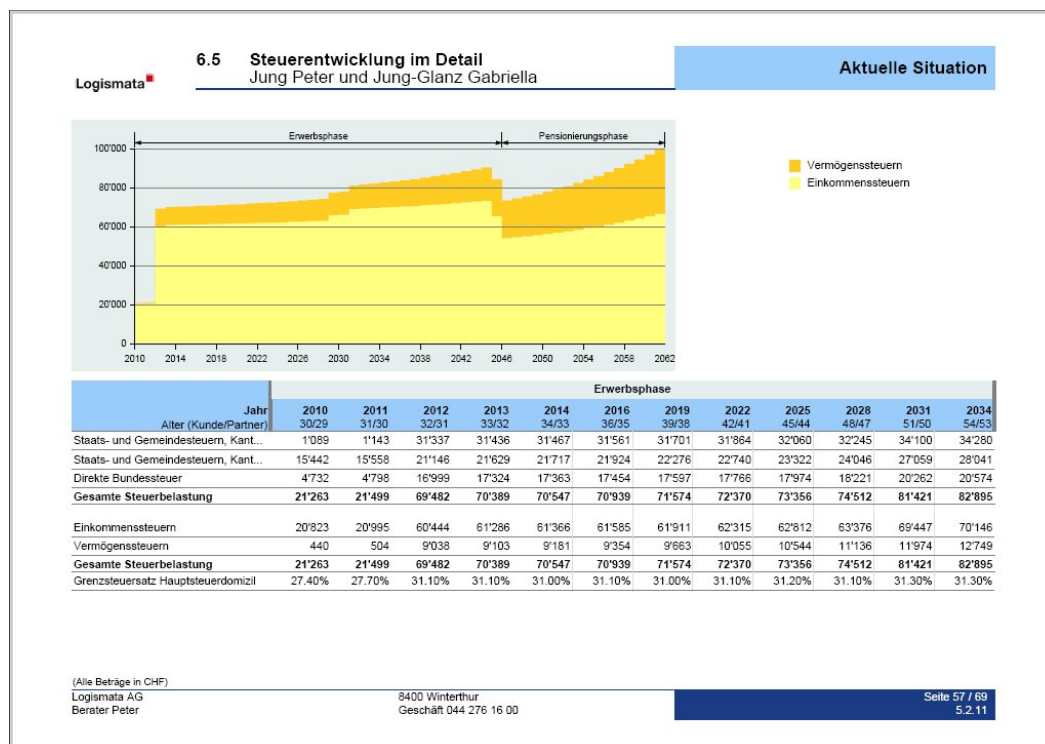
Logismata

6.5 Steuerentwicklung im Detail
Jung Peter und Jung-Glanz Gabriella

Aktuelle Situation

Erwerbsphase
Pensionierungsphase

100'000
80'000
60'000
40'000
20'000
0

2010 2014 2018 2022 2026 2030 2034 2038 2042 2046 2050 2054 2058 2062

Vermögenssteuern
Einkommenssteuern

| | Erwerbsphase | | | | | | | | | | | |
|---|---|---|---|---|---|---|---|---|---|---|---|---|
| Jahr<br>Alter (Kunde/Partner) | 2010<br>30/29 | 2011<br>31/30 | 2012<br>32/31 | 2013<br>33/32 | 2014<br>34/33 | 2016<br>36/35 | 2019<br>39/38 | 2022<br>42/41 | 2025<br>45/44 | 2028<br>48/47 | 2031<br>51/50 | 2034<br>54/53 |
| Staats- und Gemeindesteuern, Kant... | 1'089 | 1'143 | 31'337 | 31'436 | 31'467 | 31'561 | 31'701 | 31'864 | 32'060 | 32'245 | 34'100 | 34'280 |
| Staats- und Gemeindesteuern, Kant... | 15'442 | 15'558 | 21'146 | 21'629 | 21'717 | 21'924 | 22'276 | 22'740 | 23'322 | 24'046 | 27'059 | 28'041 |
| Direkte Bundessteuer | 4'732 | 4'798 | 16'999 | 17'324 | 17'363 | 17'454 | 17'597 | 17'766 | 17'974 | 18'221 | 20'262 | 20'574 |
| **Gesamte Steuerbelastung** | **21'263** | **21'499** | **69'482** | **70'389** | **70'547** | **70'939** | **71'574** | **72'370** | **73'356** | **74'512** | **81'421** | **82'895** |
| Einkommenssteuern | 20'823 | 20'995 | 60'444 | 61'286 | 61'366 | 61'585 | 61'911 | 62'315 | 62'812 | 63'376 | 69'447 | 70'146 |
| Vermögenssteuern | 440 | 504 | 9'038 | 9'103 | 9'181 | 9'354 | 9'663 | 10'055 | 10'544 | 11'136 | 11'974 | 12'749 |
| **Gesamte Steuerbelastung** | **21'263** | **21'499** | **69'482** | **70'389** | **70'547** | **70'939** | **71'574** | **72'370** | **73'356** | **74'512** | **81'421** | **82'895** |
| Grenzsteuersatz Hauptsteuerdomizil | 27.40% | 27.70% | 31.10% | 31.10% | 31.00% | 31.10% | 31.00% | 31.10% | 31.20% | 31.10% | 31.30% | 31.30% |

(Alle Beträge in CHF)
Logismata AG
Berater Peter

8400 Winterthur
Geschäft 044 276 16 00

Seite 57 / 69
5.2.11